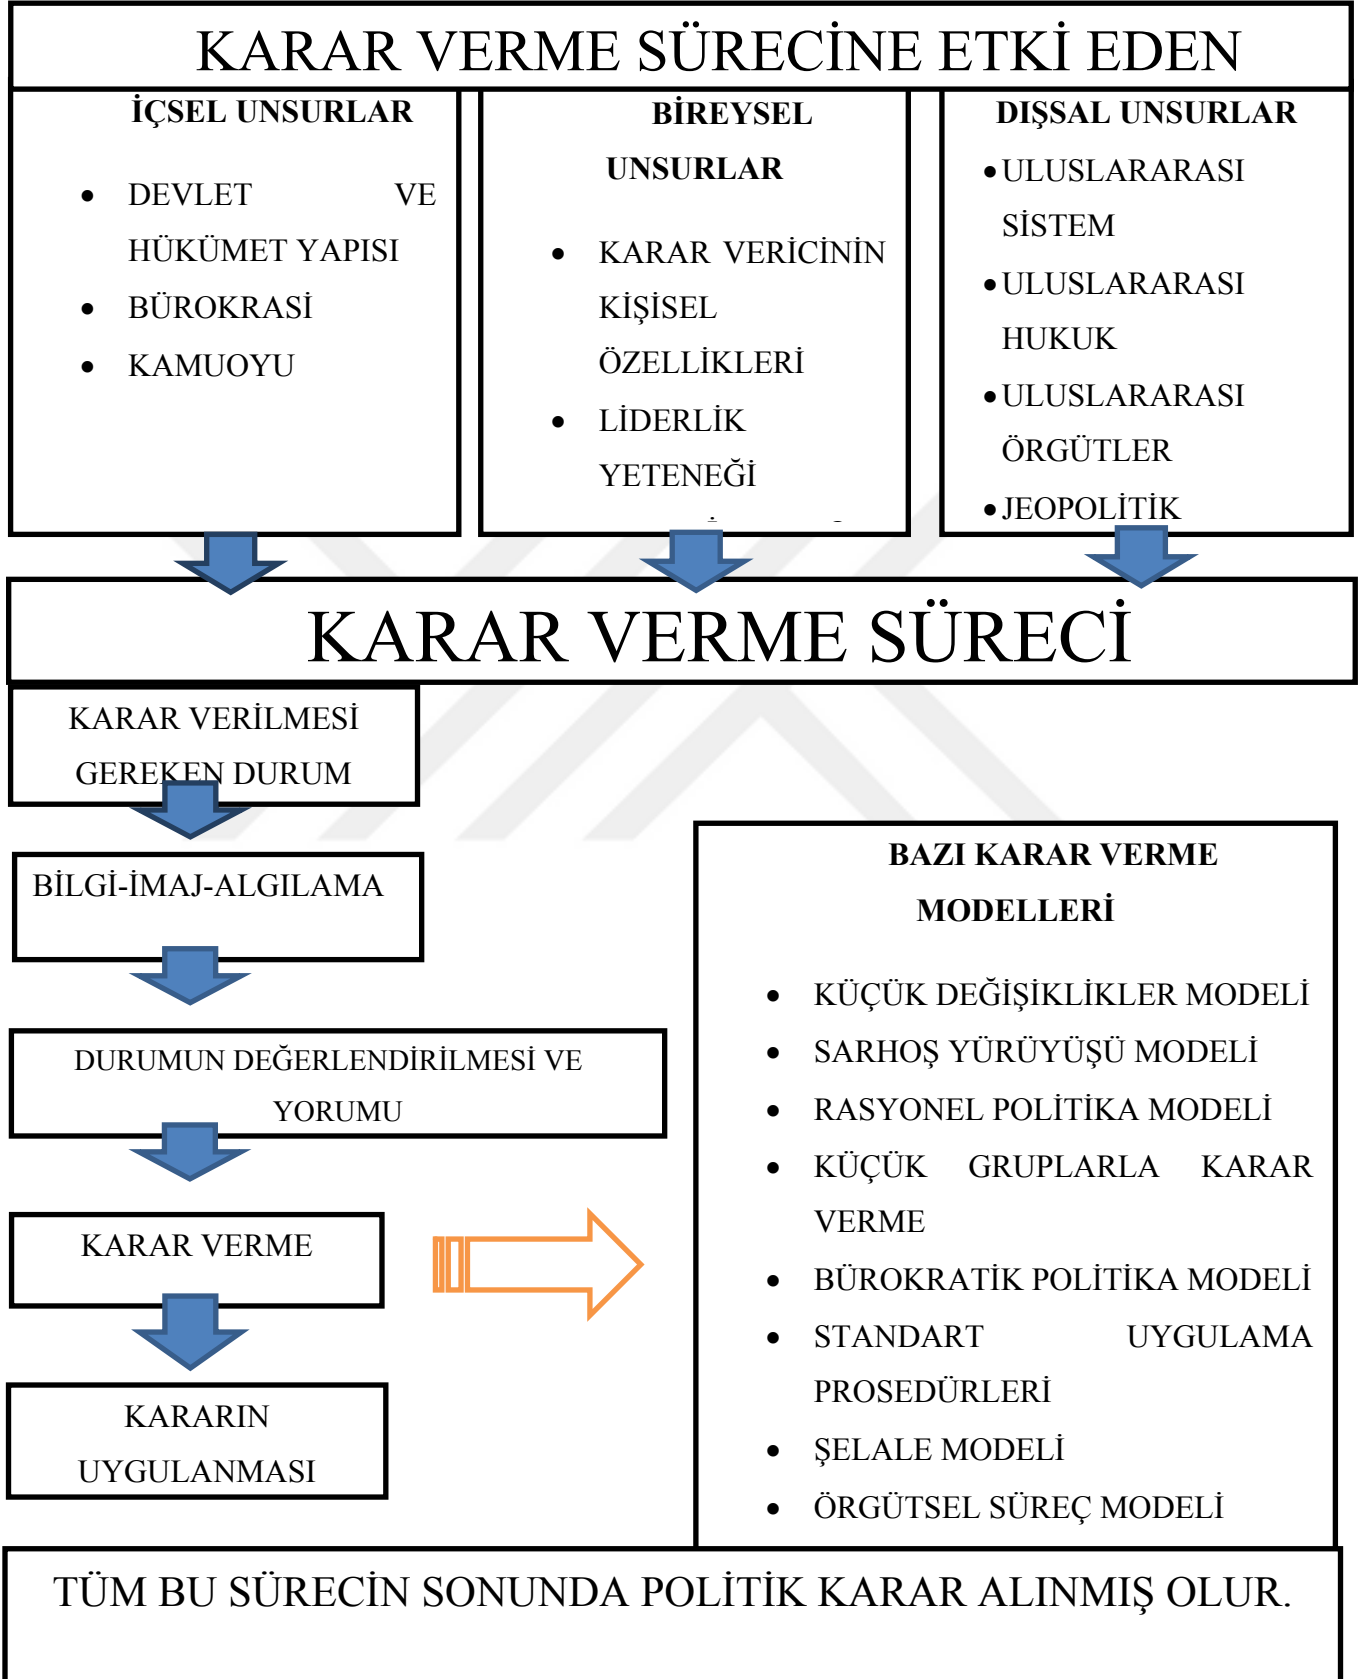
KARAR VERME SÜRECİNE ETKİ EDEN

İÇSEL UNSURLAR

- DEVLET VE HÜKÜMET YAPISI
- BÜROKRASİ
- KAMUOYU

BİREYSEL UNSURLAR

- KARAR VERİCİNİN KİŞİSEL ÖZELLİKLERİ
- LİDERLİK YETENEĞİ

DIŞSAL UNSURLAR

- ULUSLARARASI SİSTEM
- ULUSLARARASI HUKUK
- ULUSLARARASI ÖRGÜTLER
- JEOPOLİTİK

KARAR VERME SÜRECİ

KARAR VERİLMESİ GEREKEN DURUM

BİLGİ-İMAJ-ALGILAMA

DURUMUN DEĞERLENDİRİLMESİ VE YORUMU

KARAR VERME

KARARIN UYGULANMASI

BAZI KARAR VERME MODELLERİ

- KÜÇÜK DEĞİŞİKLİKLER MODELİ
- SARHOŞ YÜRÜYÜŞÜ MODELİ
- RASYONEL POLİTİKA MODELİ
- KÜÇÜK GRUPLARLA KARAR VERME
- BÜROKRATİK POLİTİKA MODELİ
- STANDART UYGULAMA PROSEDÜRLERİ
- ŞELALE MODELİ
- ÖRGÜTSEL SÜREÇ MODELİ

TÜM BU SÜRECİN SONUNDA POLİTİK KARAR ALINMIŞ OLUR.